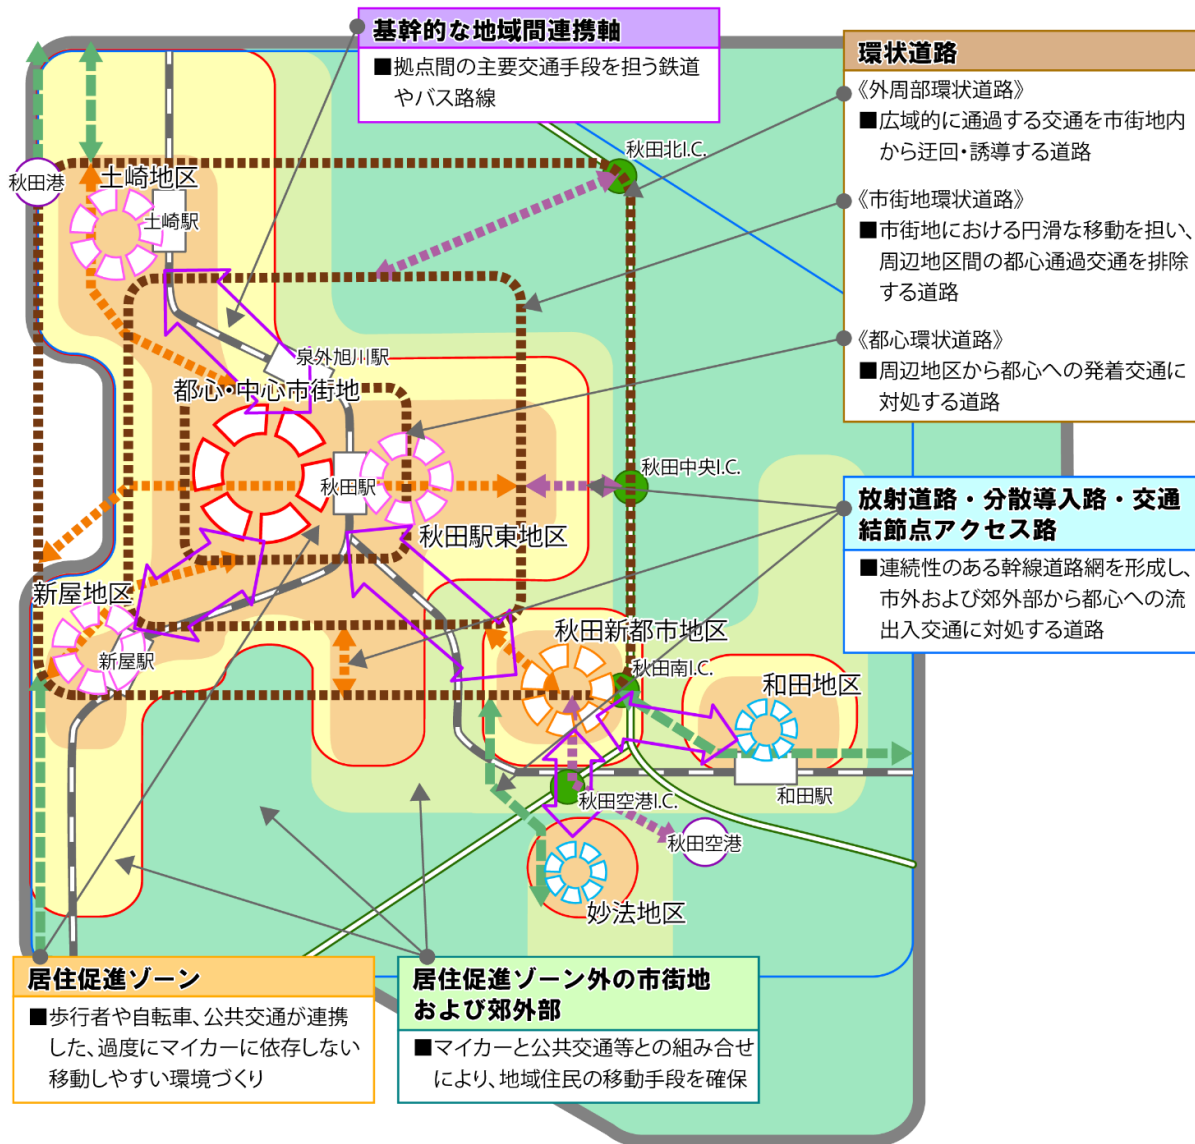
基幹的な地域間連携軸
■拠点間の主要交通手段を担う鉄道やバス路線

環状道路
《外周部環状道路》
■広域的に通過する交通を市街地内から迂回・誘導する道路
《市街地環状道路》
■市街地における円滑な移動を担い、周辺地区間の都心通過交通を排除する道路
《都心環状道路》
■周辺地区から都心への発着交通に対処する道路

放射道路・分散導入路・交通結節点アクセス路
■連続性のある幹線道路網を形成し、市外および郊外部から都心への流出入交通に対処する道路

秋田港
土崎地区
土崎駅
秋田北I.C.
泉外旭川駅
都心・中心市街地
秋田駅
秋田駅東地区
秋田中央I.C.
新屋地区
新屋駅
秋田新都市地区
秋田南I.C.
和田地区
和田駅
秋田空港I.C.
秋田空港
妙法地区

居住促進ゾーン
■歩行者や自転車、公共交通が連携した、過度にマイカーに依存しない移動しやすい環境づくり

居住促進ゾーン外の市街地および郊外部
■マイカーと公共交通等との組み合せにより、地域住民の移動手段を確保